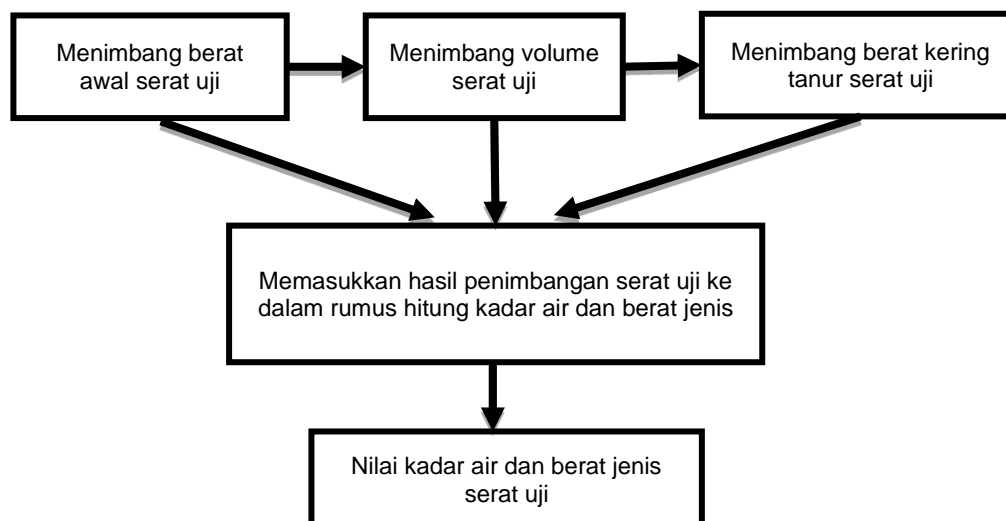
Menimbang berat awal serat uji

Menimbang volume serat uji

Menimbang berat kering tanur serat uji

Memasukkan hasil penimbangan serat uji ke dalam rumus hitung kadar air dan berat jenis

Nilai kadar air dan berat jenis serat uji